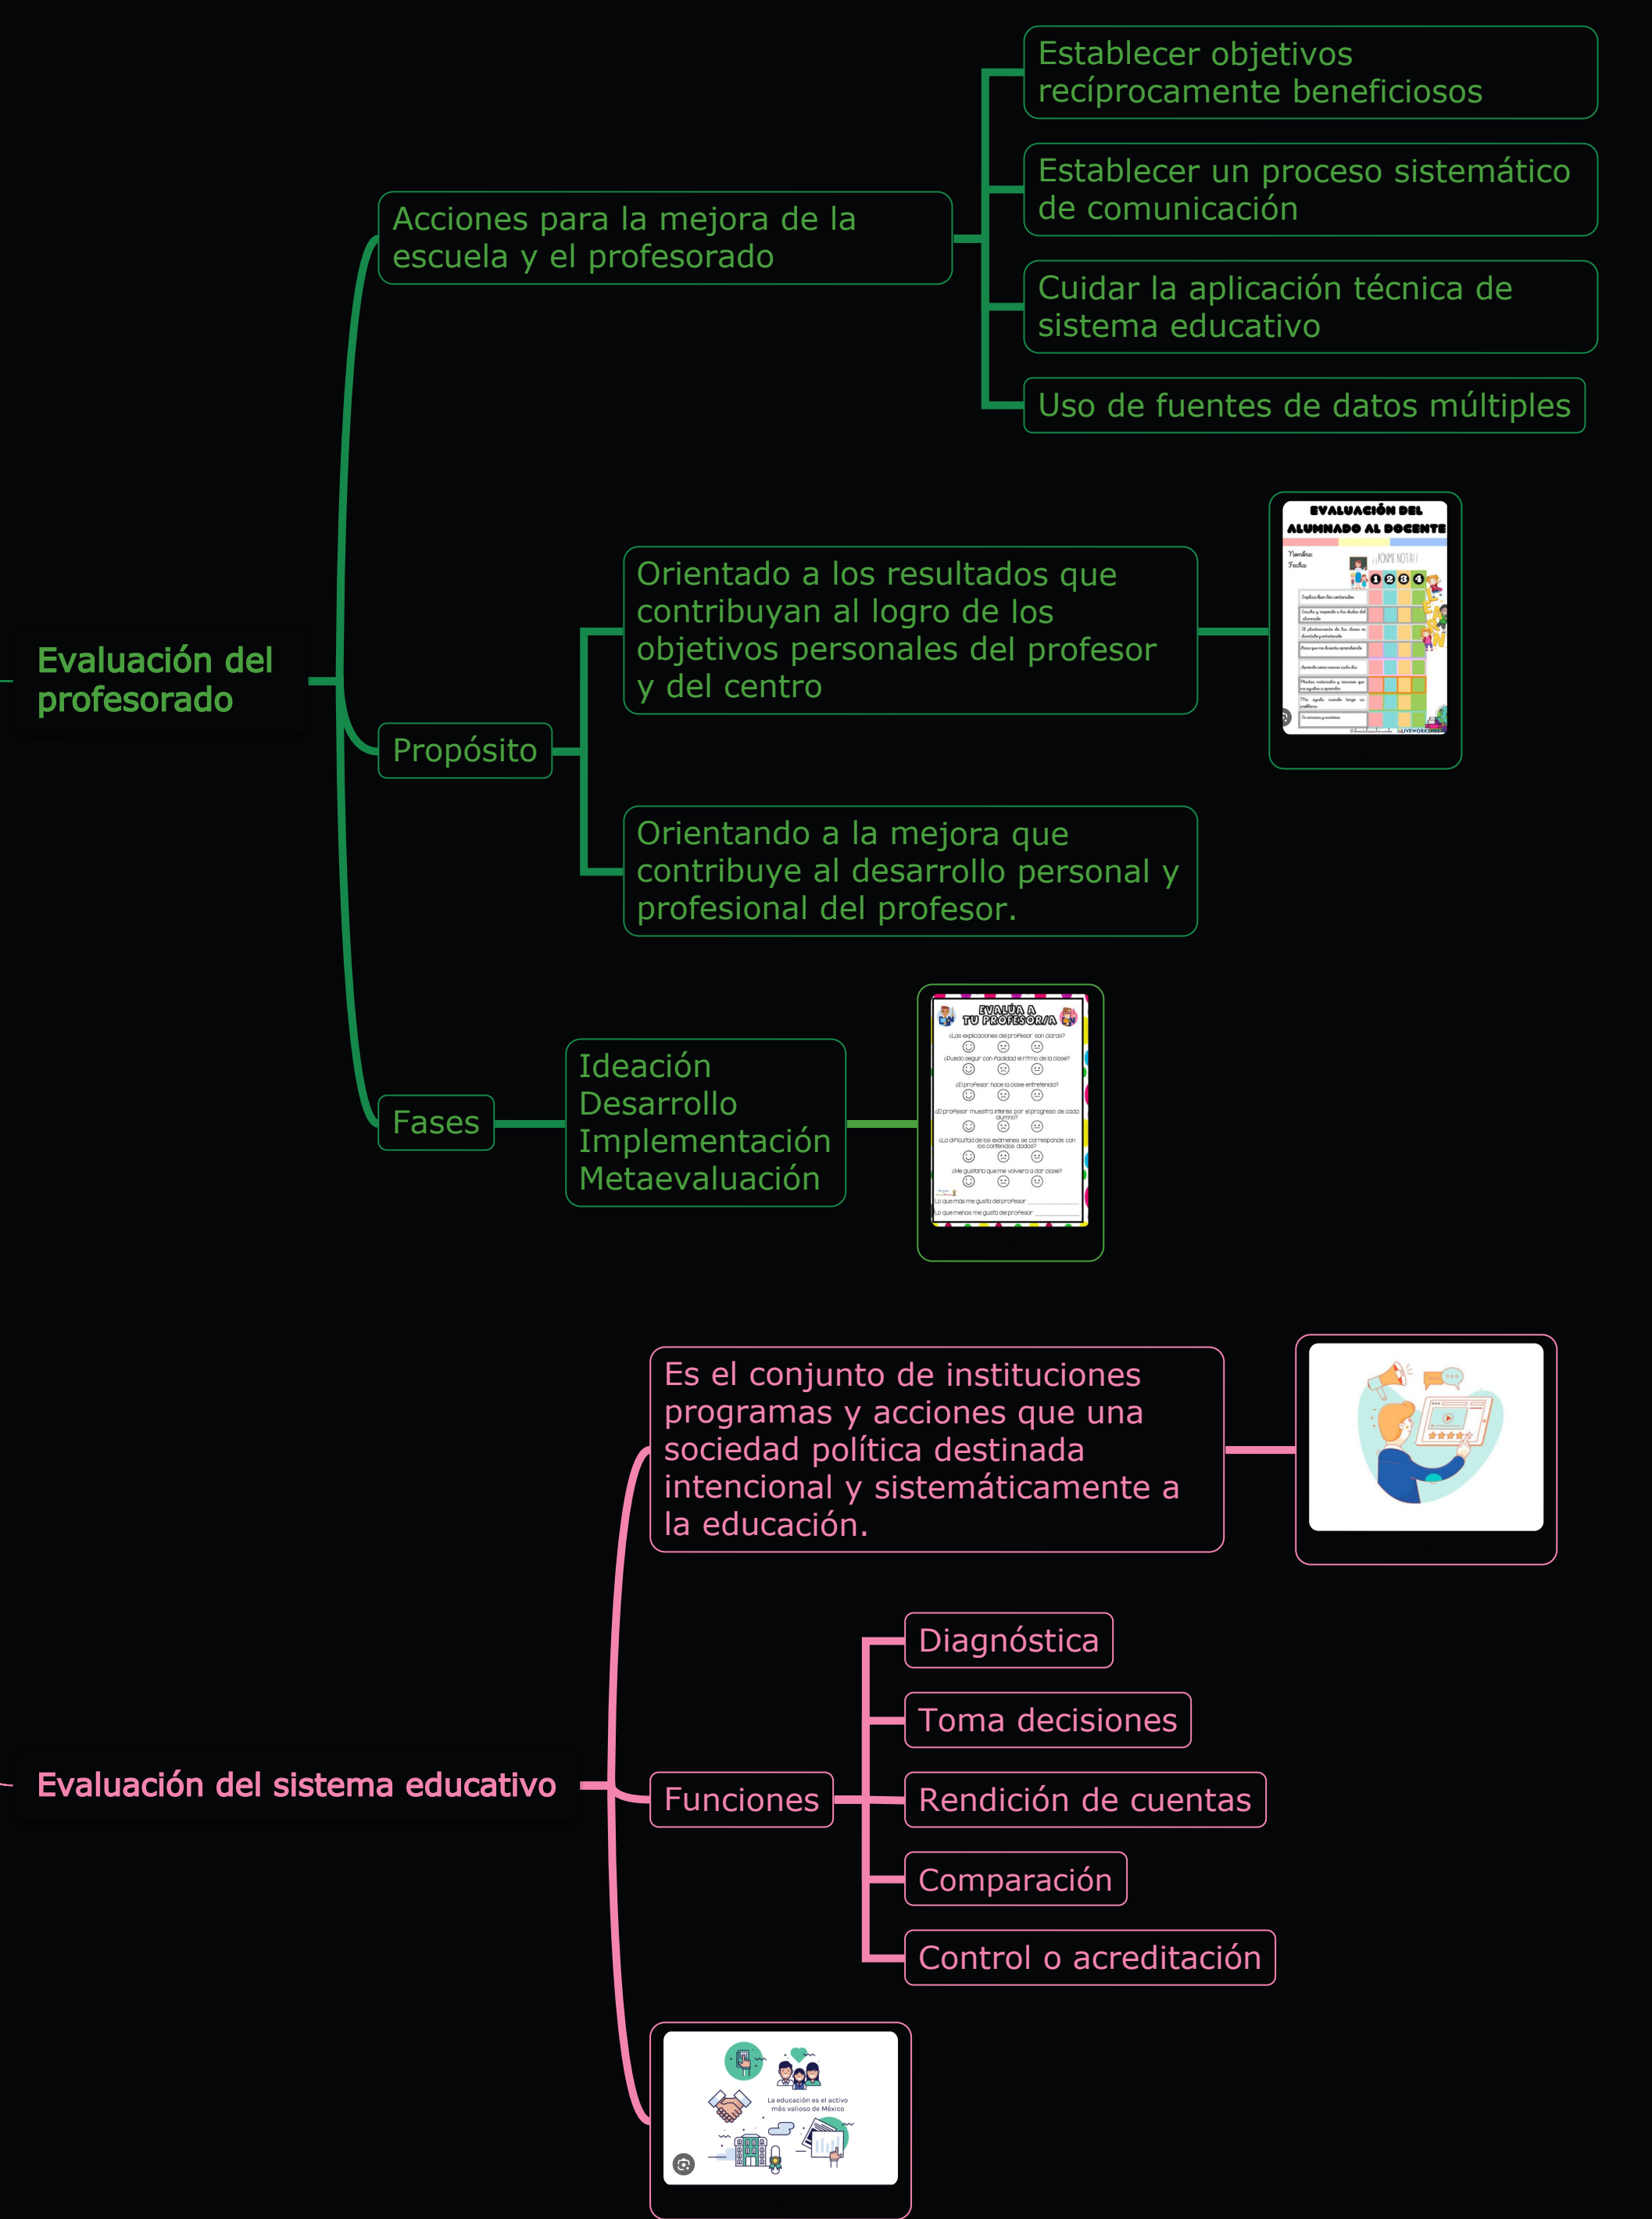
Evaluación del profesorado

Acciones para la mejora de la escuela y el profesorado

Establecer objetivos recíprocamente beneficiosos

Establecer un proceso sistemático de comunicación

Cuidar la aplicación técnica de sistema educativo

Uso de fuentes de datos múltiples

Propósito

Orientado a los resultados que contribuyan al logro de los objetivos personales del profesor y del centro

EVALUACIÓN DEL ALUMNADO AL DOCENTE

Orientando a la mejora que contribuye al desarrollo personal y profesional del profesor.

Fases

Ideación
Desarrollo
Implementación
Metaevaluación

EVALÚA A TU PROFESOR/A

Evaluación del sistema educativo

Es el conjunto de instituciones programas y acciones que una sociedad política destinada intencional y sistemáticamente a la educación.

Funciones

Diagnóstica

Toma decisiones

Rendición de cuentas

Comparación

Control o acreditación

La educación es el activo más valioso de México